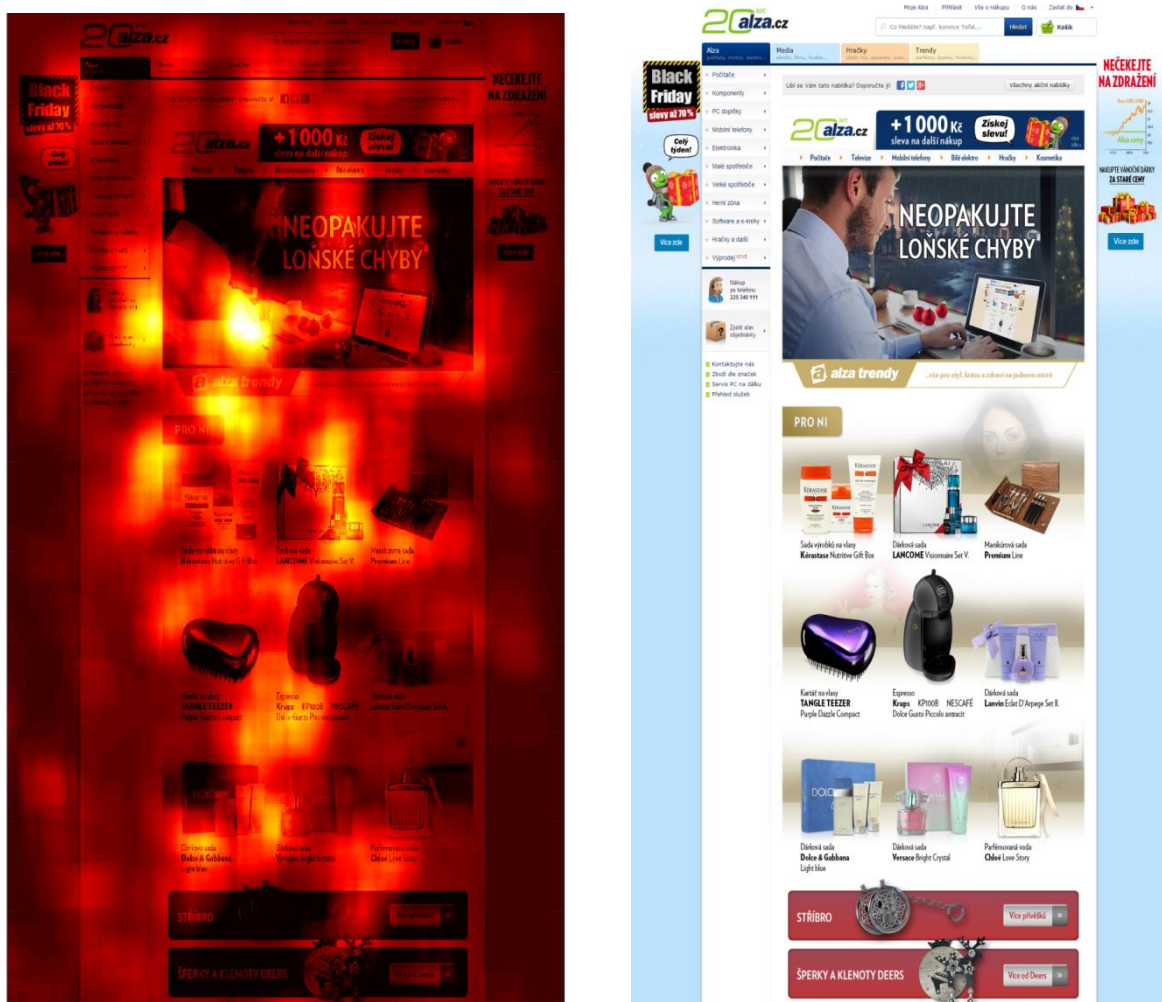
Moje Alza | Přihlásit | Vše o nákupu | O nás | Zavést do

20 let alza.cz

Co hledáte? např. konvice Tefal... Hledat Košík

Alza počítače, mobily, elektro...
Media
Hračky
Trendy

Black Friday slevy až 70 %

Celý týden!

Více zde

Počítače
Komponenty
PC doplňky
Mobilní telefony
Elektronika
Malé spotřebiče
Velké spotřebiče
Herní zóna
Software a e-knihy
Hračky a další
Výprodej NOVĚ

Nákup po telefonu 225 340 111

Zjistit stav objednávky

Kontaktujte nás
Zboží dle značek
Servis PC na dálku
Přehled služeb

Líbí se Vám tato nabídka? Doporučte ji!

Všechny akční nabídky

20 let alza.cz +1000 Kč sleva na další nákup Získej slevu!

Počítače | Televize | Mobilní telefony | Bílé elektro | Hračky | Kosmetika

NEOPAKUJTE LOŇSKÉ CHYBY

alza trendy ...vše pro styl, krásu a zdraví na jednom místě

PRO NI

Sada výrobků na vlasy Kérastase Nutritive Gift Box

Dárková sada LANCOME Visionnaire Set V.

Manikúrová sada Premium Line

Kartáč na vlasy TANGLE TEEZER Purple Dazzle Compact

Espresso Krups KP100B NESCAFÉ Dolce Gusto Piccolo antracit

Dárková sada Lanvin Eclat D'Arpege Set II.

Dárková sada Dolce & Gabbana Light blue

Dárková sada Versace Bright Crystal

Parfémovaná voda Chloé Love Story

STŘÍBRO Více přívěšků

ŠPERKY A KLENOTY DEERS Více od Deers

NEČEKEJTE NA ZDRAŽENÍ

Alza ceny

NAKUPTE VÁNOČNÍ DÁRKY ZA STARÉ CENY

Více zde